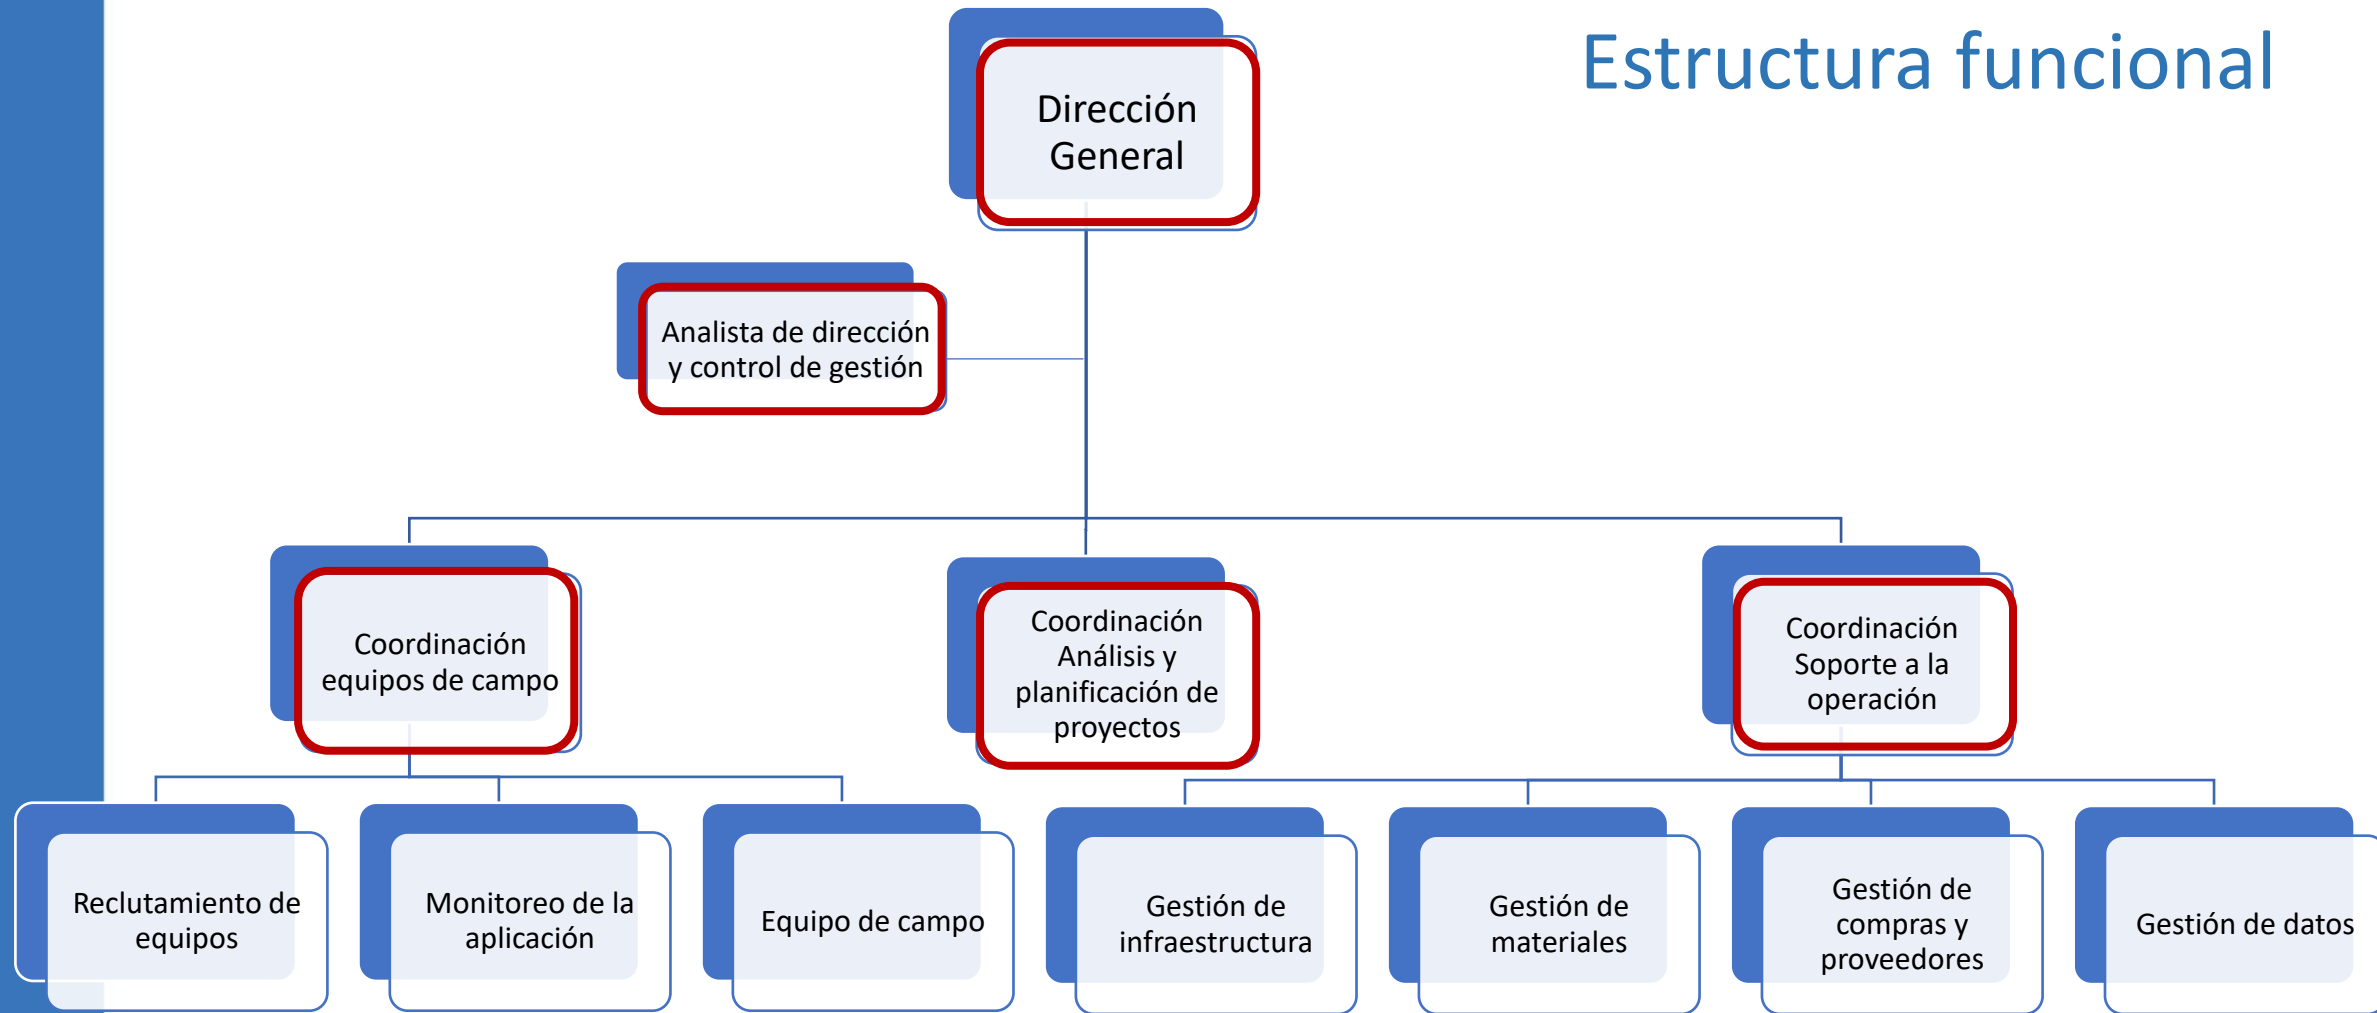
Estructura funcional

Dirección General

Analista de dirección y control de gestión

Coordinación equipos de campo

Coordinación Análisis y planificación de proyectos

Coordinación Soporte a la operación

Reclutamiento de equipos

Monitoreo de la aplicación

Equipo de campo

Gestión de infraestructura

Gestión de materiales

Gestión de compras y proveedores

Gestión de datos